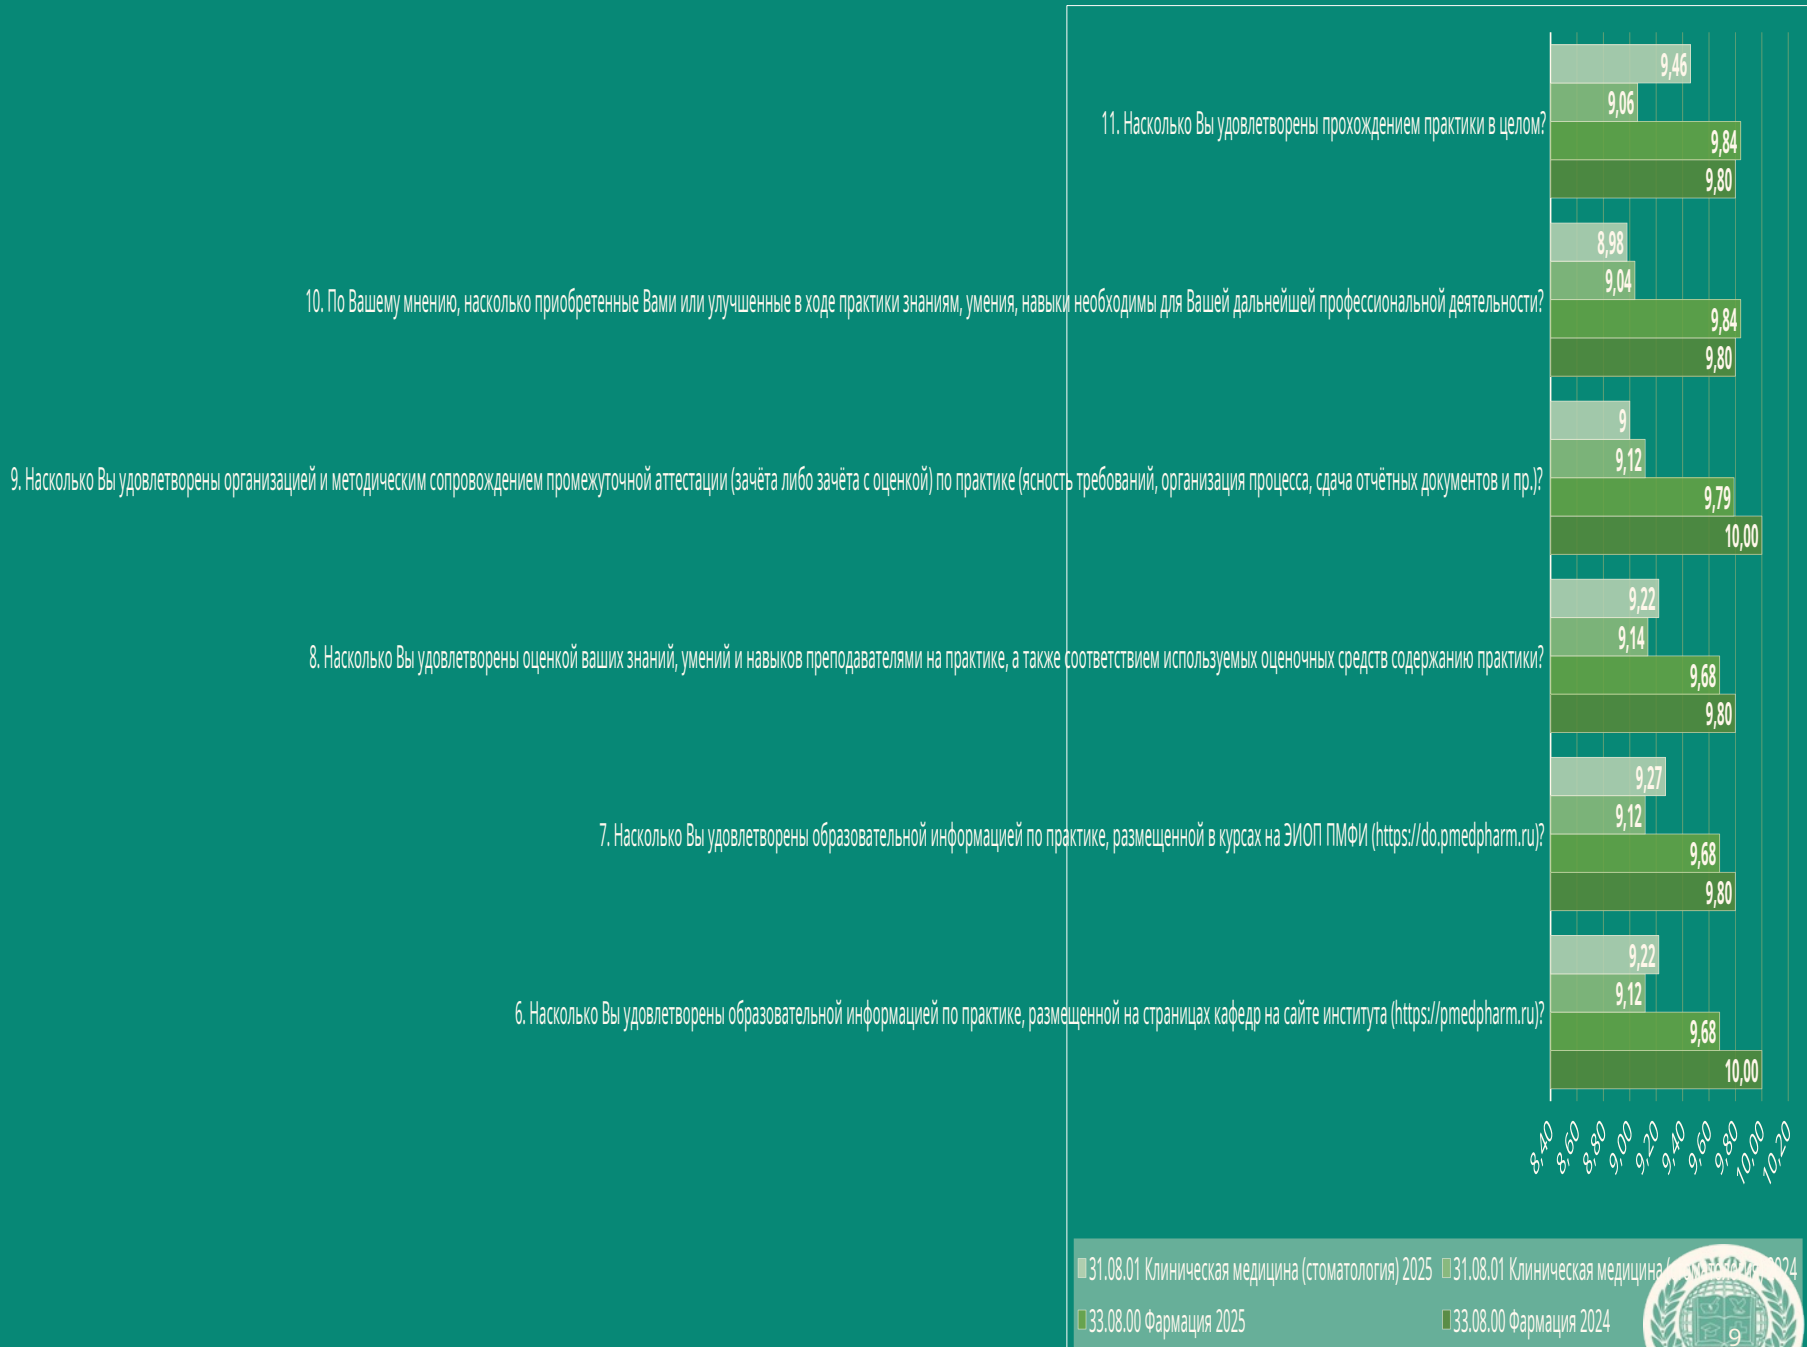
11. Насколько Вы удовлетворены прохождением практики в целом?

9,46
9,06
9,84
9,80

10. По Вашему мнению, насколько приобретенные Вами или улучшенные в ходе практики знаниям, умения, навыки необходимы для Вашей дальнейшей профессиональной деятельности?

8,98
9,04
9,84
9,80

9. Насколько Вы удовлетворены организацией и методическим сопровождением промежуточной аттестации (зачёта либо зачёта с оценкой) по практике (ясность требований, организация процесса, сдача отчётных документов и пр.)?

9
9,12
9,79
10,00

8. Насколько Вы удовлетворены оценкой ваших знаний, умений и навыков преподавателями на практике, а также соответствием используемых оценочных средств содержанию практики?

9,22
9,14
9,68
9,80

7. Насколько Вы удовлетворены образовательной информацией по практике, размещенной в курсах на ЭИОП ПМФИ (https://do.pmedpharm.ru)?

9,27
9,12
9,68
9,80

6. Насколько Вы удовлетворены образовательной информацией по практике, размещенной на страницах кафедр на сайте института (https://pmedpharm.ru)?

9,22
9,12
9,68
10,00

8,40 8,60 8,80 9,00 9,20 9,40 9,60 9,80 10,00 10,20

31.08.01 Клиническая медицина (стоматология) 2025
31.08.01 Клиническая медицина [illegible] 2024
33.08.00 Фармация 2025
33.08.00 Фармация 2024

9